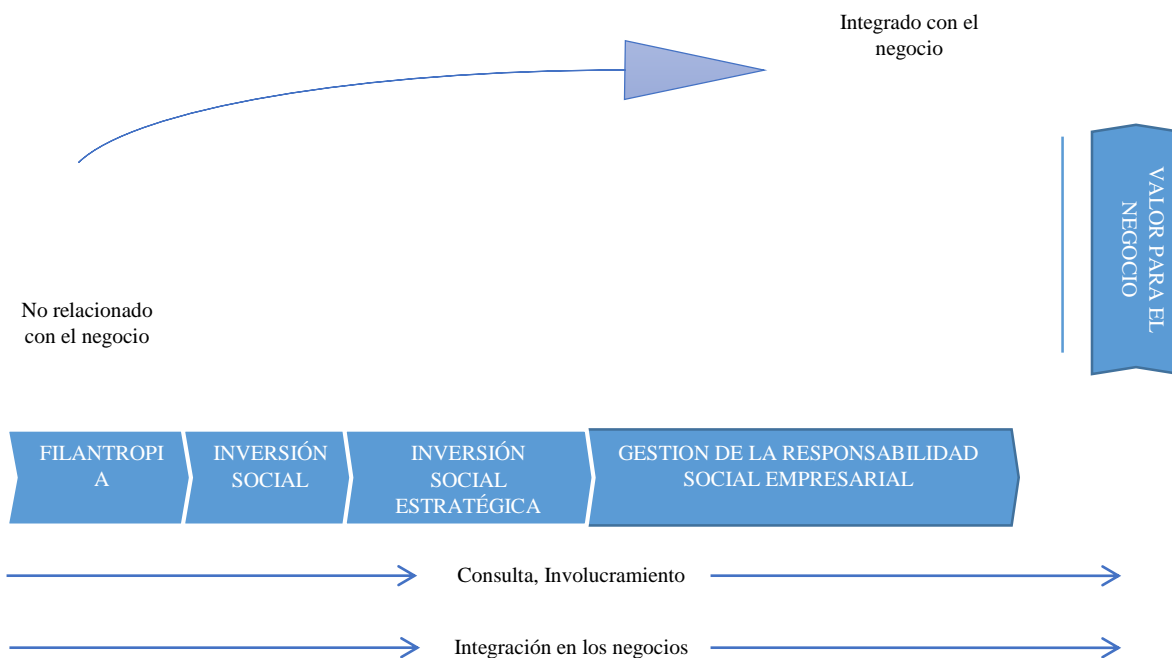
Integrado con el negocio

VALOR PARA EL NEGOCIO

No relacionado con el negocio

FILANTROPIA

INVERSIÓN SOCIAL

INVERSIÓN SOCIAL ESTRATÉGICA

GESTION DE LA RESPONSABILIDAD SOCIAL EMPRESARIAL

Consulta, Involucramiento

Integración en los negocios